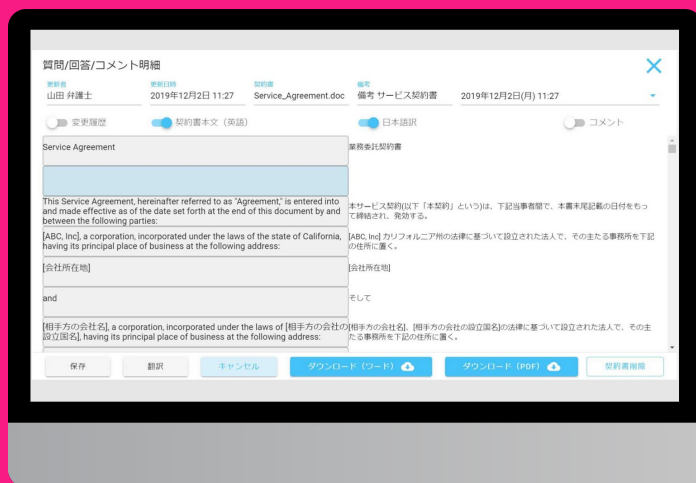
質問/回答/コメント明細

更新者
山田 弁護士

更新日時
2019年12月2日 11:27

契約書
Service_Agreement.doc

備考
備考 サービス契約書

2019年12月2日(月) 11:27

変更履歴

契約書本文（英語）

日本語訳

コメント

Service Agreement

業務委託契約書

This Service Agreement, hereinafter referred to as "Agreement," is entered into and made effective as of the date set forth at the end of this document by and between the following parties:

本サービス契約(以下「本契約」という)は、下記当事者間で、本書末尾記載の日付をもって締結され、発効する。

[ABC, Inc], a corporation, incorporated under the laws of the state of California, having its principal place of business at the following address:

[ABC, Inc] カリフォルニア州の法律に基づいて設立された法人で、その主たる事務所を下記の住所に置く。

[会社所在地]

[会社所在地]

and

そして

[相手方の会社名], a corporation, incorporated under the laws of [相手方の会社の設立国名], having its principal place of business at the following address:

[相手方の会社名]、[相手方の会社の設立国名]の法律に基づいて設立された法人で、その主たる事務所を下記の住所に置く。

保存

翻訳

キャンセル

ダウンロード（ワード）

ダウンロード（PDF）

契約書削除